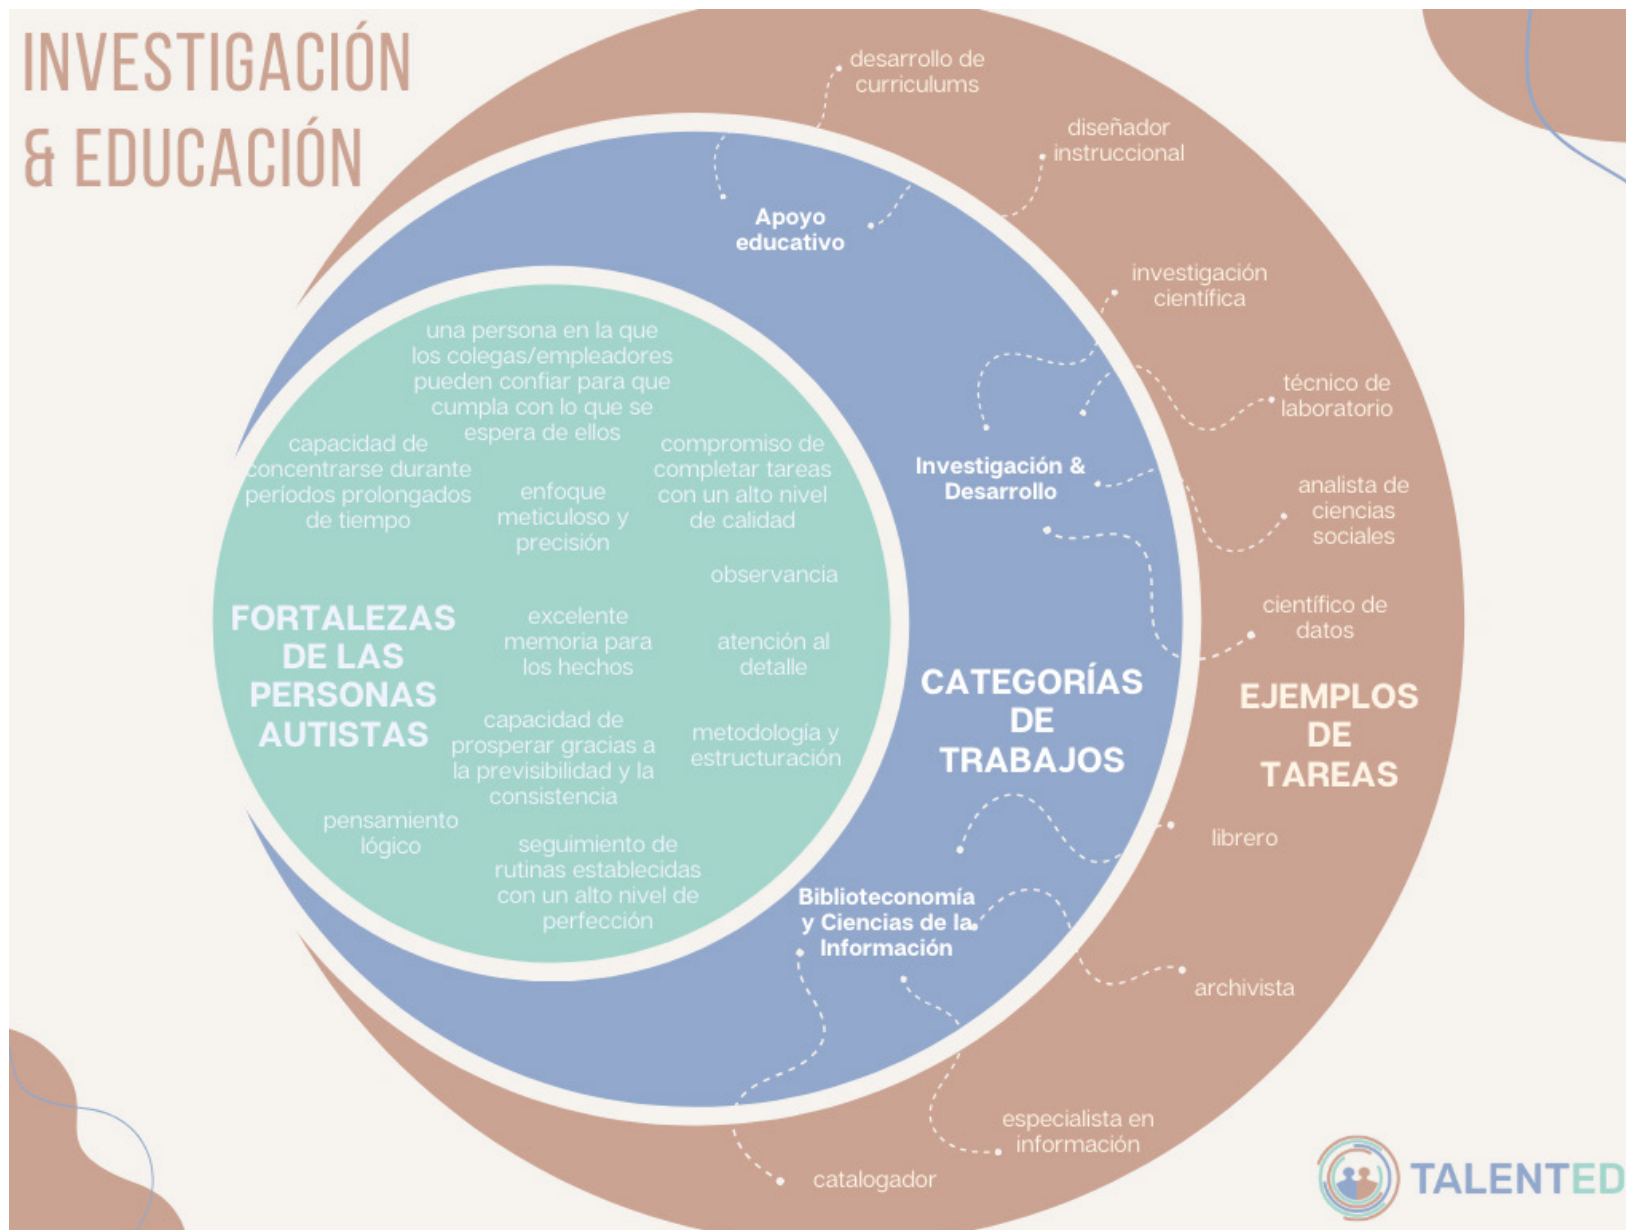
INVESTIGACIÓN & EDUCACIÓN

FORTALEZAS DE LAS PERSONAS AUTISTAS

una persona en la que los colegas/empleadores pueden confiar para que cumpla con lo que se espera de ellos

capacidad de concentrarse durante períodos prolongados de tiempo

enfoque meticuloso y precisión

compromiso de completar tareas con un alto nivel de calidad

observancia

excelente memoria para los hechos

atención al detalle

capacidad de prosperar gracias a la previsibilidad y la consistencia

metodología y estructuración

pensamiento lógico

seguimiento de rutinas establecidas con un alto nivel de perfección

CATEGORÍAS DE TRABAJOS

Apoyo educativo

Investigación & Desarrollo

Biblioteconomía y Ciencias de la Información

EJEMPLOS DE TAREAS

desarrollo de curriculums

diseñador instruccional

investigación científica

técnico de laboratorio

analista de ciencias sociales

científico de datos

librero

archivista

especialista en información

catalogador

TALENTED